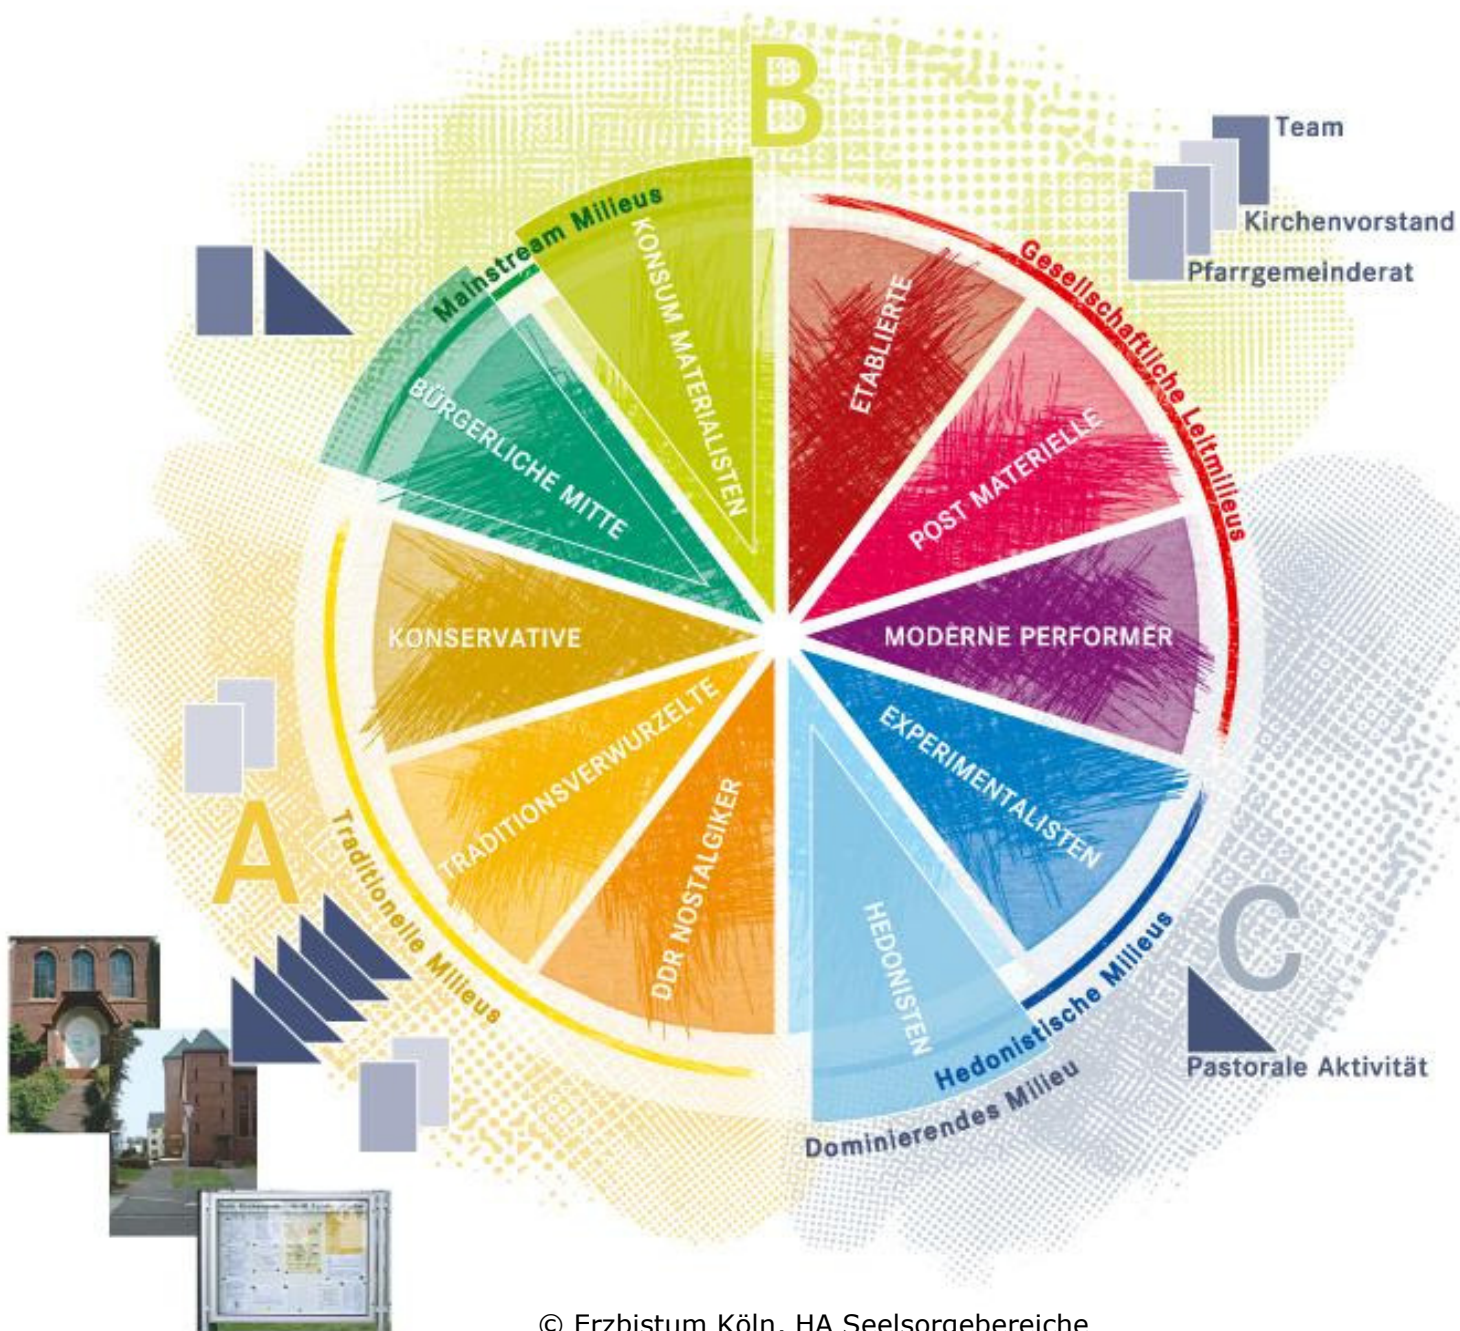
B

Team
Kirchenvorstand
Pfarrgemeinderat

Mainstream Milieus
KONSUM MATERIALISTEN
BÜRGERLICHE MITTE

Gesellschaftliche Leitmilieus
ETABLIERTE
POST MATERIELLE
MODERNE PERFORMER

KONSERVATIVE
TRADITIONSVERWURZELTE
DDR NOSTALGIKER
Traditionelle Milieus

A

EXPERIMENTALISTEN
HEDONISTEN
Hedonistische Milieus

C

Pastorale Aktivität

Dominierendes Milieu

© Erzbistum Köln, HA Seelsorgebereiche